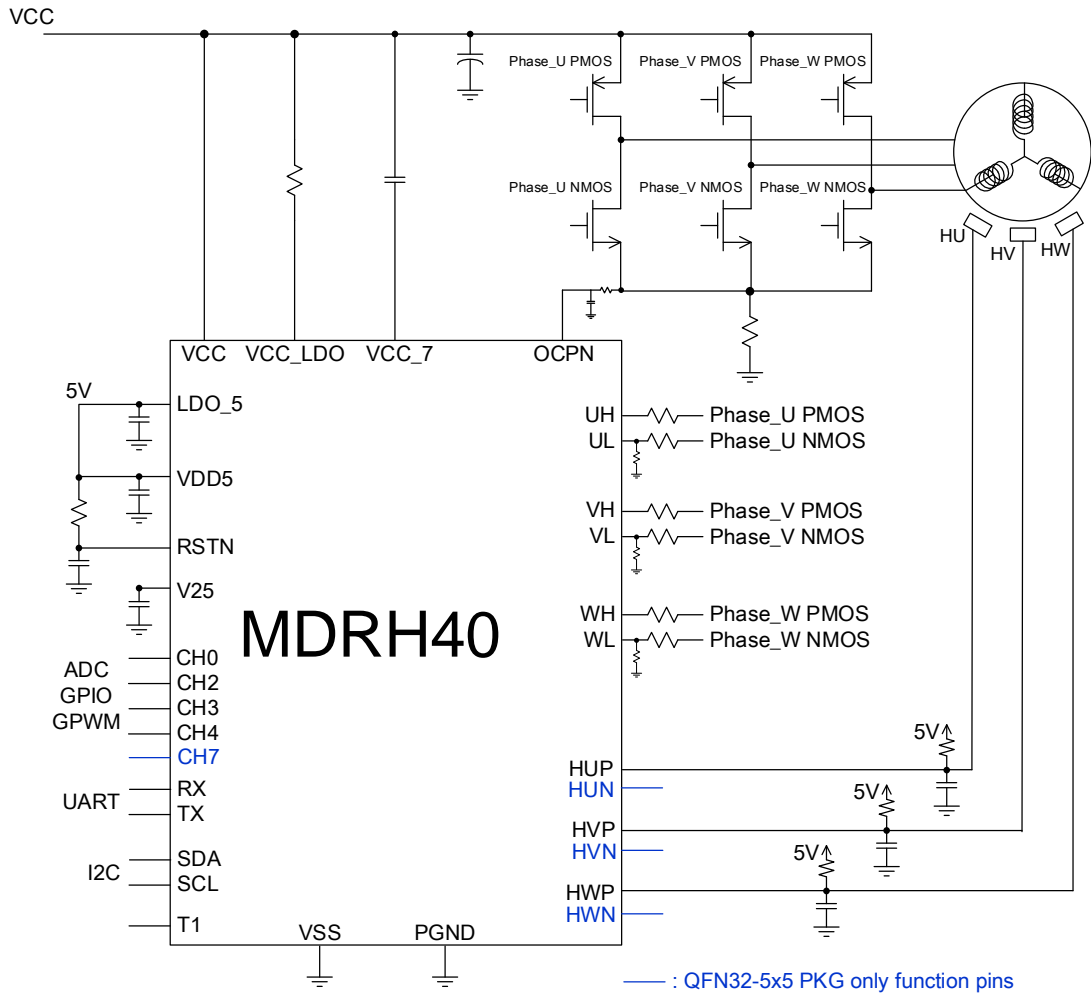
VCC

Phase_U PMOS
Phase_V PMOS
Phase_W PMOS

Phase_U NMOS
Phase_V NMOS
Phase_W NMOS

HU
HV
HW

VCC
VCC_LDO
VCC_7
OCPN

5V
LDO_5
VDD5
RSTN
V25

MDRH40

UH
Phase_U PMOS
UL
Phase_U NMOS
VH
Phase_V PMOS
VL
Phase_V NMOS
WH
Phase_W PMOS
WL
Phase_W NMOS

ADC
GPIO
GPWM
CH0
CH2
CH3
CH4
CH7

UART
RX
TX

I2C
SDA
SCL
T1

5V
HUP
HUN
5V
HVP
HVN
5V
HWP
HWN

VSS
PGND

: QFN32-5x5 PKG only function pins